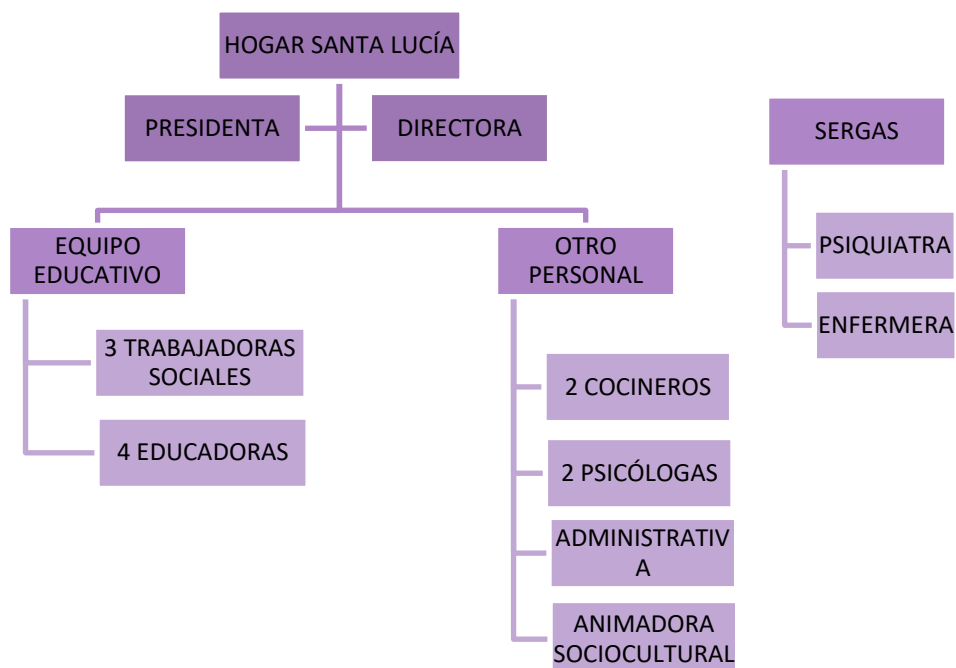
HOGAR SANTA LUCÍA

PRESIDENTA

DIRECTORA

SERGAS

PSIQUIATRA

ENFERMERA

EQUIPO EDUCATIVO

3 TRABAJADORAS SOCIALES

4 EDUCADORAS

OTRO PERSONAL

2 COCINEROS

2 PSICÓLOGAS

ADMINISTRATIV A

ANIMADORA SOCIOCULTURAL